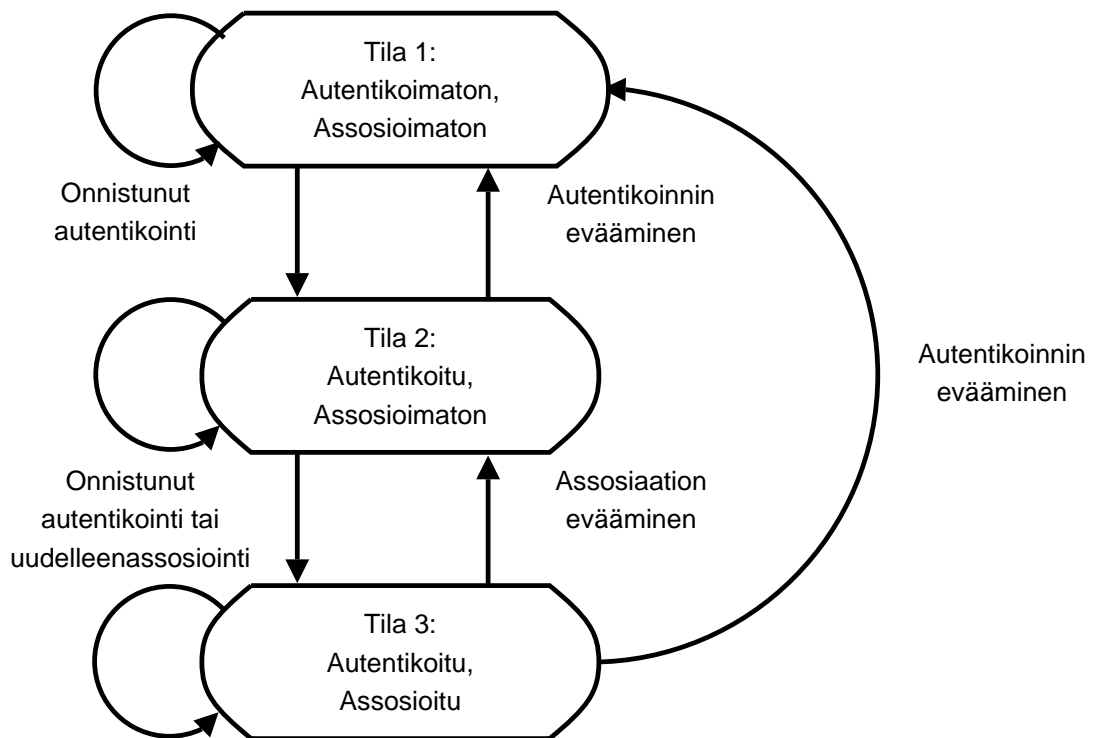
Tila 1:
Autentikoimaton,
Assosioimaton

Onnistunut
autentikointi

Autentikoinnin
evääminen

Tila 2:
Autentikoitu,
Assosioimaton

Autentikoinnin
evääminen

Onnistunut
autentikointi tai
uudelleenassosiointi

Assosiaation
evääminen

Tila 3:
Autentikoitu,
Assosioitu